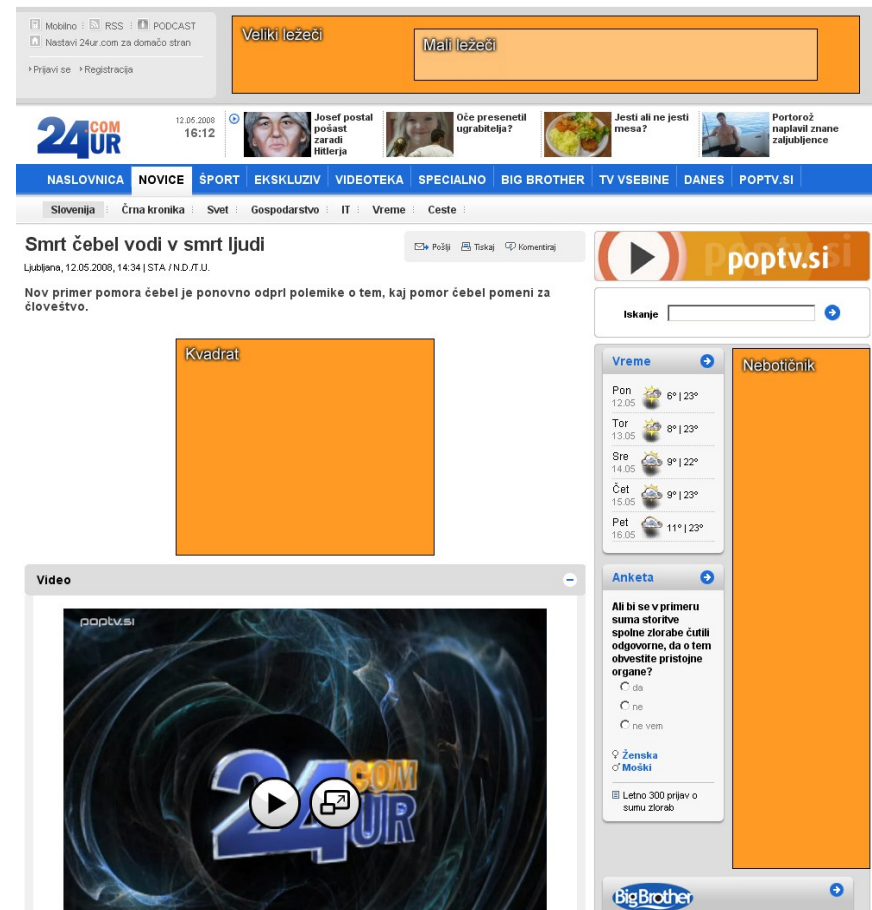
Mobilno | RSS | PODCAST
Nastavi 24ur.com za domačo stran
Prijavi se Registracija

Veliki ležeči
Mali ležeči

24UR.COM
12.05.2008 16:12

Josef postal pošast zaradi Hitlerja
Oče presenetil ugrabitelja?
Jesti ali ne jesti mesa?
Portorož naplavil znane zaljubljence

NASLOVNICA | NOVICE | ŠPORT | EKSKLUZIV | VIDEOTEKA | SPECIALNO | BIG BROTHER | TV VSEBINE | DANES | POPTV.SI

Slovenija | Črna kronika | Svet | Gospodarstvo | IT | Vreme | Ceste

Smrt čebel vodi v smrt ljudi
Pošlji Tiskaj Komentiraj
Ljubljana, 12.05.2008, 14:34 | STA / N.D./T.U.

Nov primer pomora čebel je ponovno odprl polemike o tem, kaj pomor čebel pomeni za človeštvo.

Kvadrat

Video

poptv.si
24UR.COM

poptv.si

Iskanje

Vreme
Pon 12.05 6° | 23°
Tor 13.05 8° | 23°
Sre 14.05 9° | 22°
Čet 15.05 9° | 23°
Pet 16.05 11° | 23°

Nebotičnik

Anketa
Ali bi se v primeru suma storitve spolne zlorabe čutili odgovorne, da o tem obvestite pristojne organe?
da
ne
ne vem
Ženska
Moški
Letno 300 prijav o sumu zlorab

BigBrother